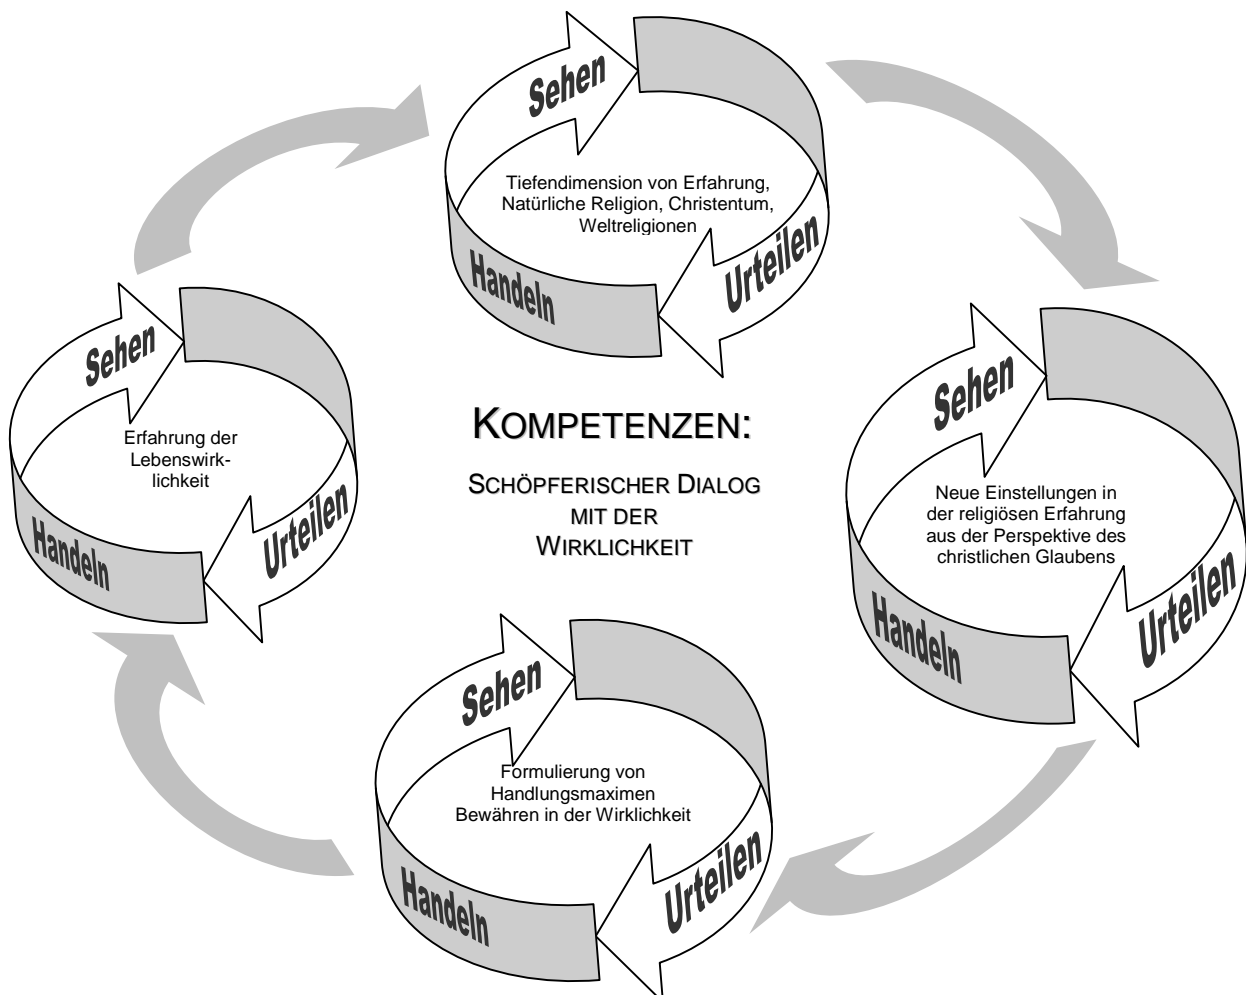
Sehen

Tiefendimension von Erfahrung, Natürliche Religion, Christentum, Weltreligionen

Handeln

Urteilen

Sehen

Erfahrung der Lebenswirklichkeit

Handeln

Urteilen

KOMPETENZEN:

SCHÖPFERISCHER DIALOG MIT DER WIRKLICHKEIT

Sehen

Neue Einstellungen in der religiösen Erfahrung aus der Perspektive des christlichen Glaubens

Handeln

Urteilen

Sehen

Formulierung von Handlungsmaximen Bewähren in der Wirklichkeit

Handeln

Urteilen